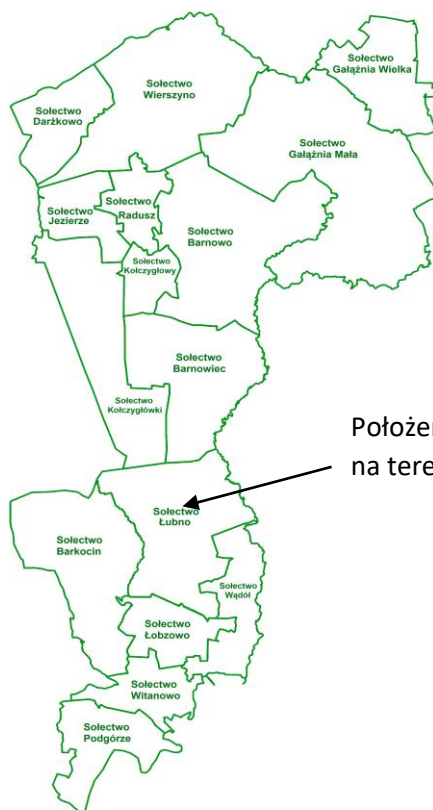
Sołectwo Gałąźnia Wielka

Sołectwo Wierszyno

Sołectwo Darżkowo

Sołectwo Gałąźnia Mała

Sołectwo Jezierze

Sołectwo Radusz

Sołectwo Barnowo

Sołectwo Kołczygłowy

Sołectwo Barnowiec

Sołectwo Kołczygłówki

Położe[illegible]
na tere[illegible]

Sołectwo Łubno

Sołectwo Barkocin

Sołectwo Wądół

Sołectwo Łobzowo

Sołectwo Witanowo

Sołectwo Podgórze